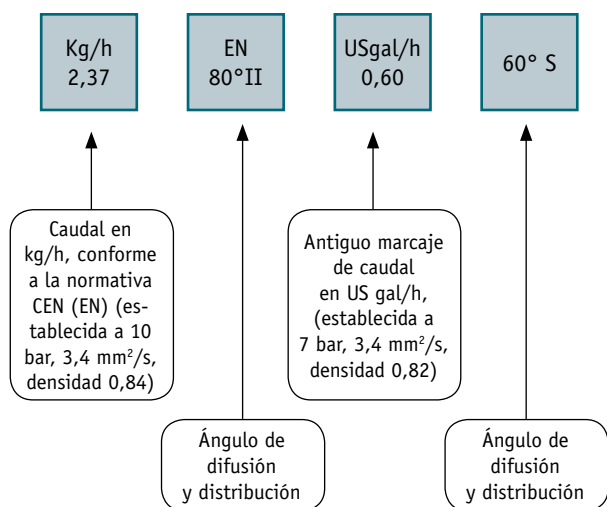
Kg/h
2,37

EN
80°II

USgal/h
0,60

60° S

Caudal en kg/h, conforme a la normativa CEN (EN) (establecida a 10 bar, 3,4 mm$^2$/s, densidad 0,84)

Ángulo de difusión y distribución

Antiguo marcaje de caudal en US gal/h, (establecida a 7 bar, 3,4 mm$^2$/s, densidad 0,82)

Ángulo de difusión y distribución